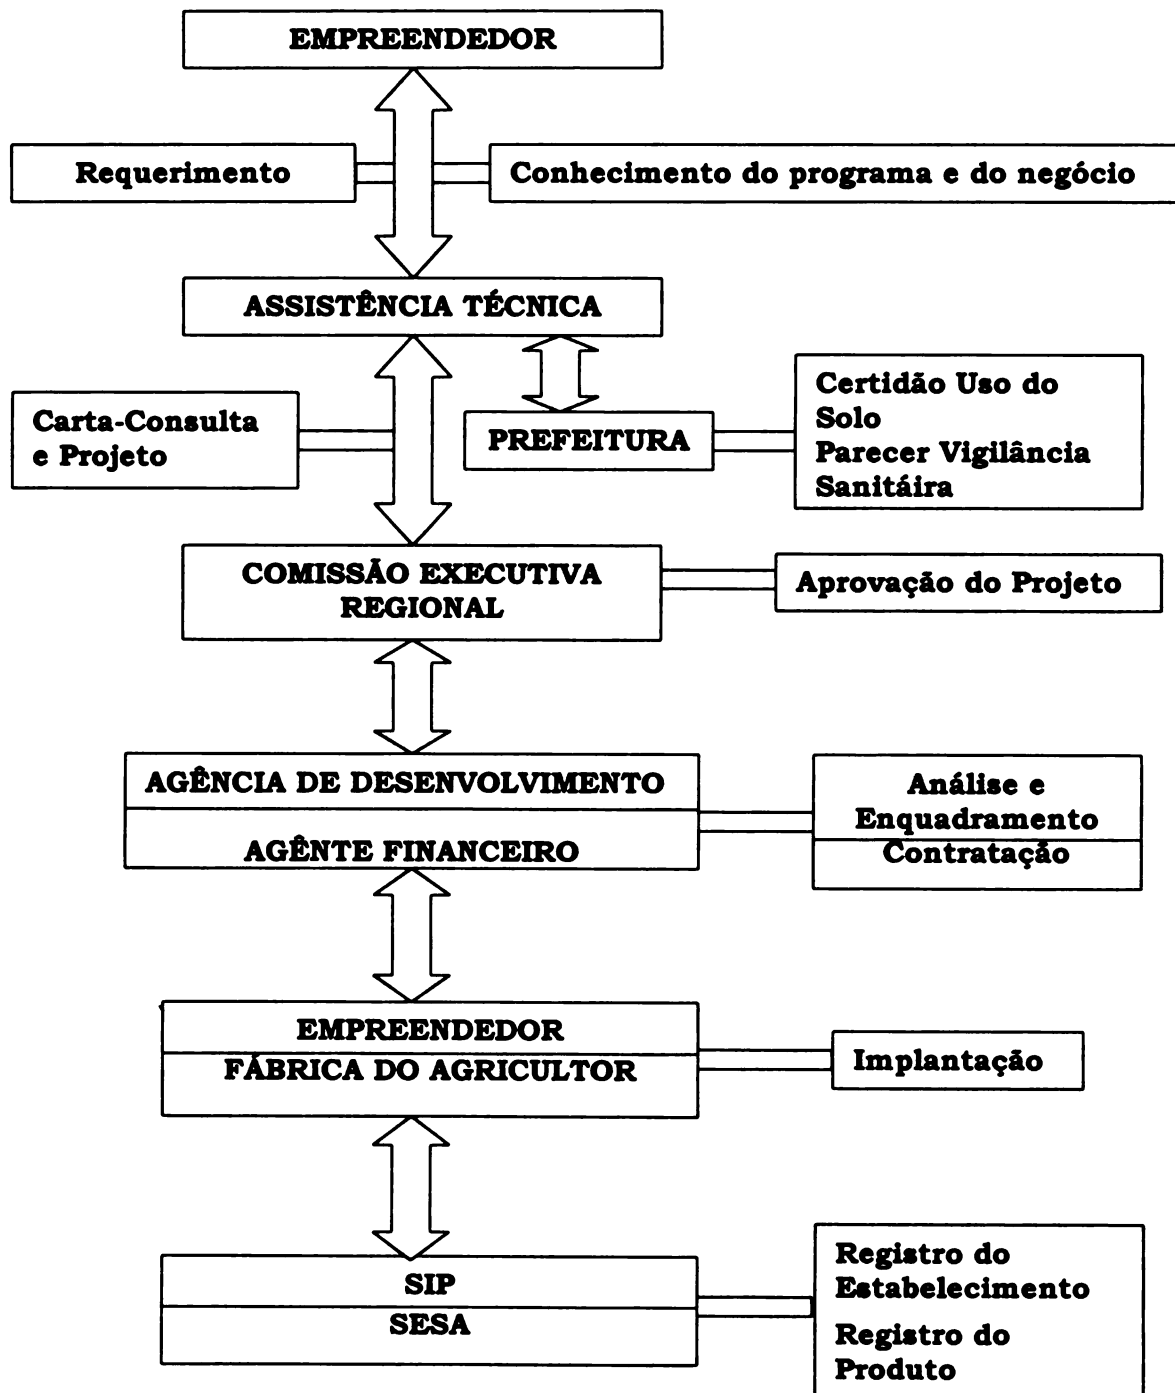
EMPREENDEDOR

Requerimento

Conhecimento do programa e do negócio

ASSISTÊNCIA TÉCNICA

Carta-Consulta e Projeto

PREFEITURA

Certidão Uso do Solo
Parecer Vigilância Sanitáira

COMISSÃO EXECUTIVA REGIONAL

Aprovação do Projeto

AGÊNCIA DE DESENVOLVIMENTO

AGÊNTE FINANCEIRO

Análise e Enquadramento

Contratação

EMPREENDEDOR

FÁBRICA DO AGRICULTOR

Implantação

SIP

SESA

Registro do Estabelecimento

Registro do Produto